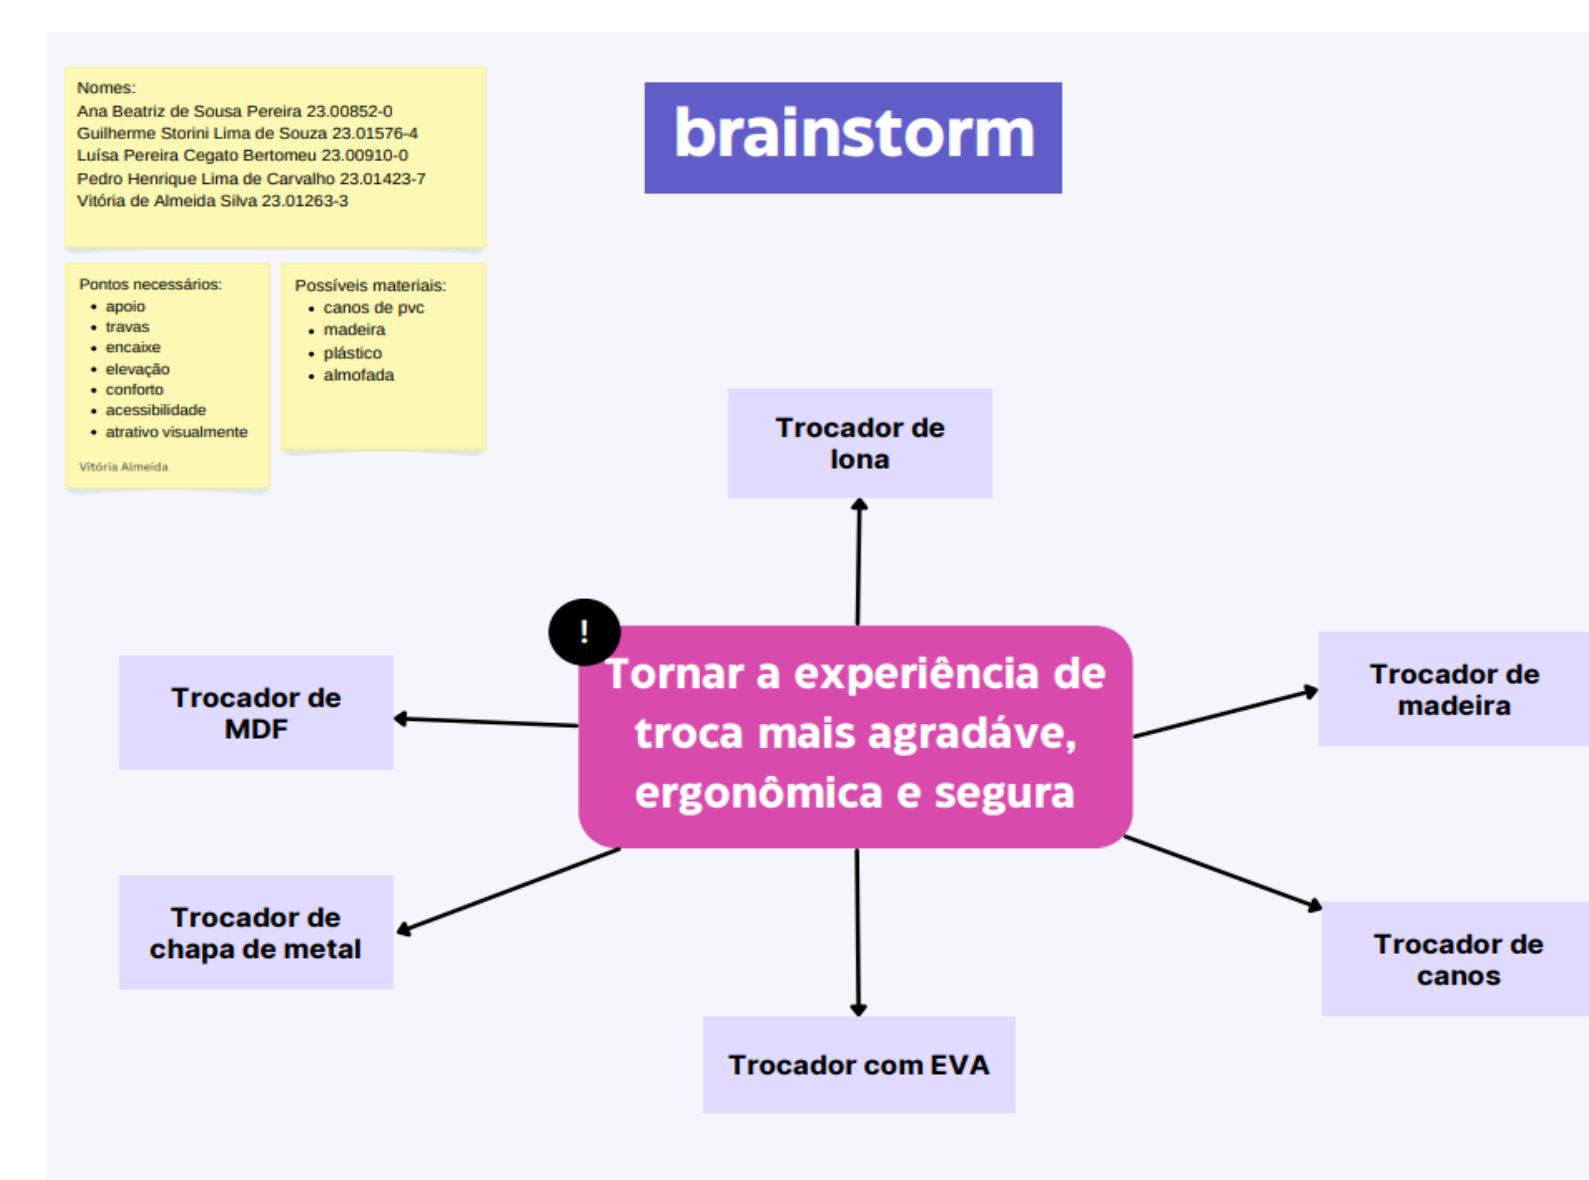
Nomes:
Ana Beatriz de Sousa Pereira 23.00852-0
Guilherme Storini Lima de Souza 23.01576-4
Luísa Pereira Cegato Bertomeu 23.00910-0
Pedro Henrique Lima de Carvalho 23.01423-7
Vitória de Almeida Silva 23.01263-3

brainstorm

Pontos necessários:
- apoio
- travas
- encaixe
- elevação
- conforto
- acessibilidade
- atrativo visualmente

Vitória Almeida

Possíveis materiais:
- canos de pvc
- madeira
- plástico
- almofada

Trocador de lona

!

Tornar a experiência de troca mais agradáve, ergonômica e segura

Trocador de MDF

Trocador de madeira

Trocador de chapa de metal

Trocador de canos

Trocador com EVA